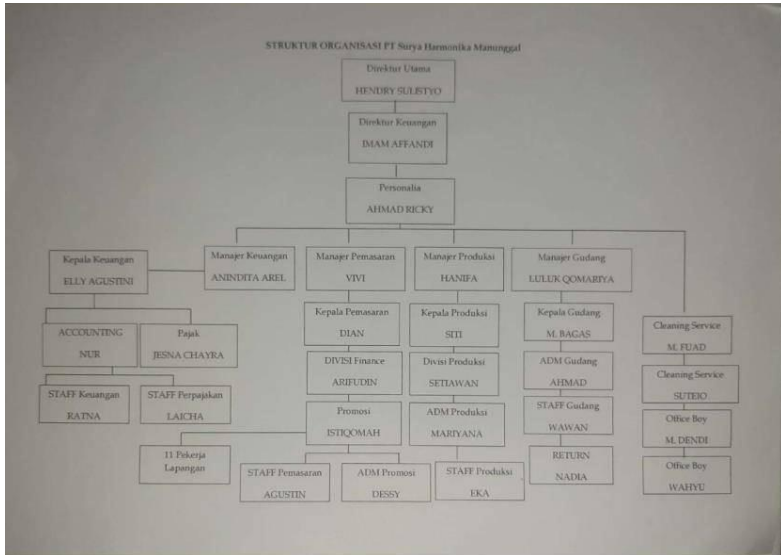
STRUKTUR ORGANISASI PT Surya Harmonika Manunggal

Direktur Utama
HENDRY SULISTYO

Direktur Keuangan
IMAM AFFANDI

Personalia
AHMAD RICKY

Kepala Keuangan
ELLY AGUSTINI

Manajer Keuangan
ANINDITA AREL

Manajer Pemasaran
VIVI

Manajer Produksi
HANIFA

Manajer Gudang
LULUK QOMARIYA

ACCOUNTING
NUR

Pajak
JESNA CHAYRA

STAFF Keuangan
RATNA

STAFF Perpajakan
LAICHA

Kepala Pemasaran
DIAN

DIVISI Finance
ARIFUDIN

Promosi
ISTIQOMAH

11 Pekerja Lapangan

STAFF Pemasaran
AGUSTIN

ADM Promosi
DESSY

Kepala Produksi
SITI

Divisi Produksi
SETIAWAN

ADM Produksi
MARIYANA

STAFF Produksi
EKA

Kepala Gudang
M. BAGAS

ADM Gudang
AHMAD

STAFF Gudang
WAWAN

RETURN
NADIA

Cleaning Service
M. FUAD

Cleaning Service
SUTEJO

Office Boy
M. DENDI

Office Boy
WAHYU